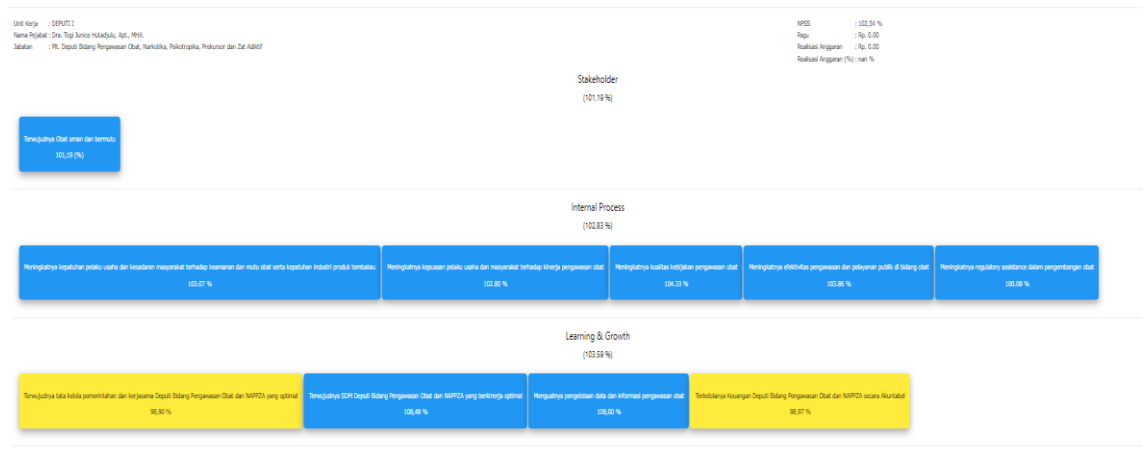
Unit Kerja : DEPUTI I
Nama Pejabat : Dra. Togi Junice Hutadjulu, Apt., MHA.
Jabatan : Plt. Deputi Bidang Pengawasan Obat, Narkotika, Psikotropika, Prekursor dan Zat Adiktif

NPSS : 102,54 %
Pagu : Rp. 0.00
Realisasi Anggaran : Rp. 0.00
Realisasi Anggaran (%) : nan %

Stakeholder
(101,19 %)

Terwujudnya Obat aman dan bermutu
101,19 (%)

Internal Process
(102,83 %)

Meningkatnya kepatuhan pelaku usaha dan kesadaran masyarakat terhadap keamanan dan mutu obat serta kepatuhan industri produk tembakau
103.07 %

Meningkatnya kepuasan pelaku usaha dan masyarakat terhadap kinerja pengawasan obat
102.80 %

Meningkatnya kualitas kebijakan pengawasan obat
104.33 %

Meningkatnya efektivitas pengawasan dan pelayanan publik di bidang obat
103.86 %

Meningkatnya regulatory assistance dalam pengembangan obat
100.08 %

Learning & Growth
(103,59 %)

Terwujudnya tata kelola pemerintahan dan kerjasama Deputi Bidang Pengawasan Obat dan NAPPZA yang optimal
98,90 %

Terwujudnya SDM Deputi Bidang Pengawasan Obat dan NAPPZA yang berkinerja optimal
108,48 %

Menguatnya pengelolaan data dan informasi pengawasan obat
108,00 %

Terkelolanya Keuangan Deputi Bidang Pengawasan Obat dan NAPPZA secara Akuntabel
98,97 %